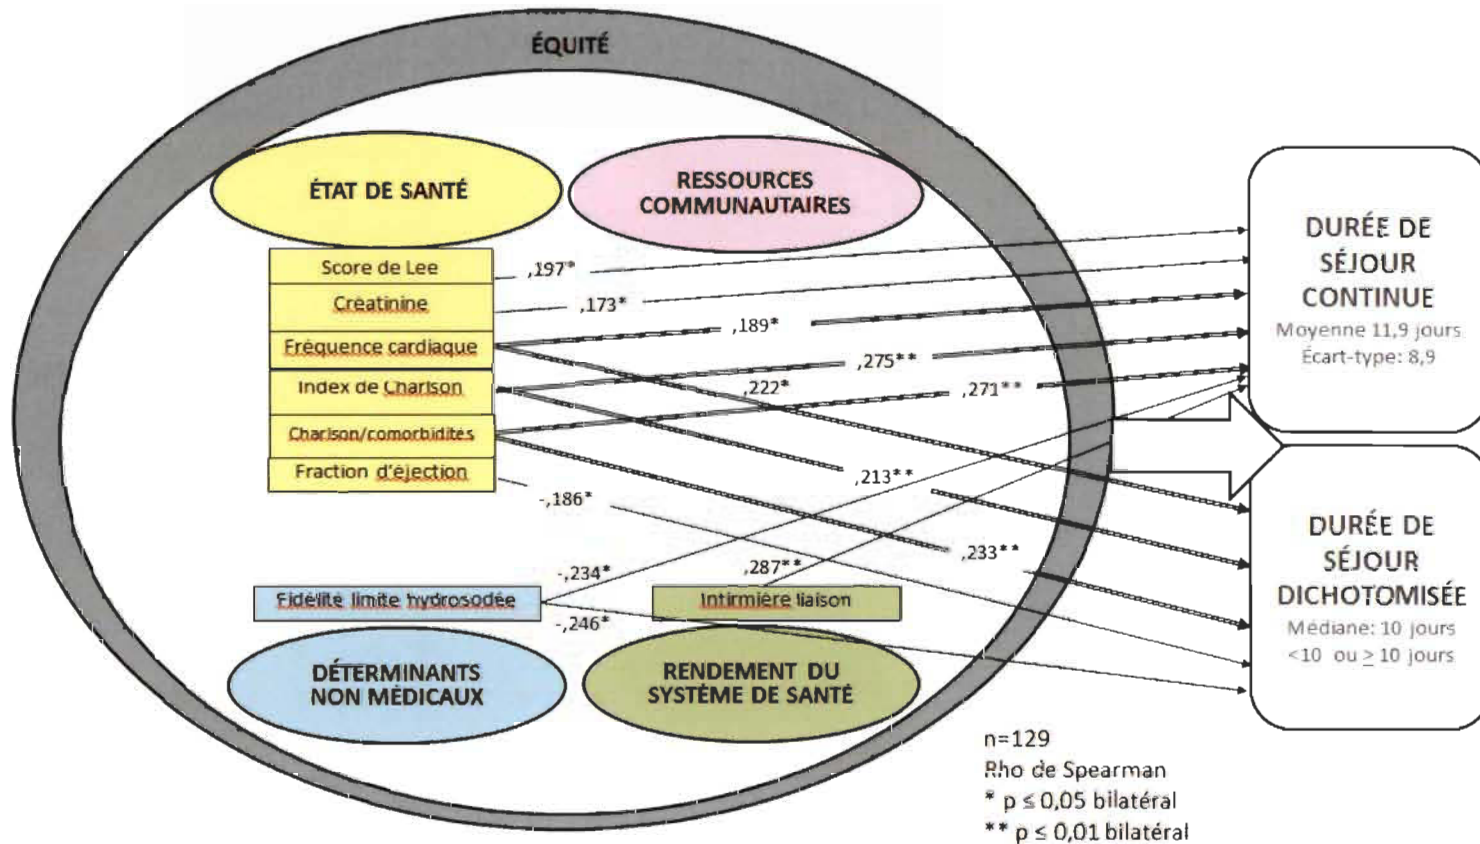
ÉQUITÉ

ÉTAT DE SANTÉ

RESSOURCES COMMUNAUTAIRES

Score de Lee
Créatinine
Fréquence cardiaque
Index de Charlson
Charlson/comorbidités
Fraction d'éjection

,197*
,173*
,189*
,275**
,222*
,271**
,213**
-,186*
,233**
-,234*
,287**
-,246*

Fidélité limite hydrosodée

Infirmière liaison

DÉTERMINANTS NON MÉDICAUX

RENDEMENT DU SYSTÈME DE SANTÉ

DURÉE DE SÉJOUR CONTINUE
Moyenne 11,9 jours
Écart-type: 8,9

DURÉE DE SÉJOUR DICHOTOMISÉE
Médiane: 10 jours
<10 ou $\geq$ 10 jours

n=129
Rho de Spearman
* p ≤ 0,05 bilatéral
** p ≤ 0,01 bilatéral